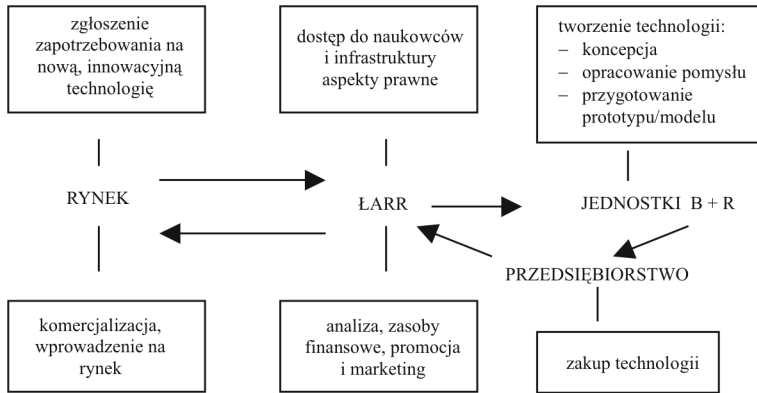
zgłoszenie zapotrzebowania na nową, innowacyjną technologię

dostęp do naukowców i infrastruktury aspekty prawne

tworzenie technologii:
– koncepcja
– opracowanie pomysłu
– przygotowanie prototypu/modelu

RYNEK

ŁARR

JEDNOSTKI B + R

PRZEDSIĘBIORSTWO

komercjalizacja, wprowadzenie na rynek

analiza, zasoby finansowe, promocja i marketing

zakup technologii